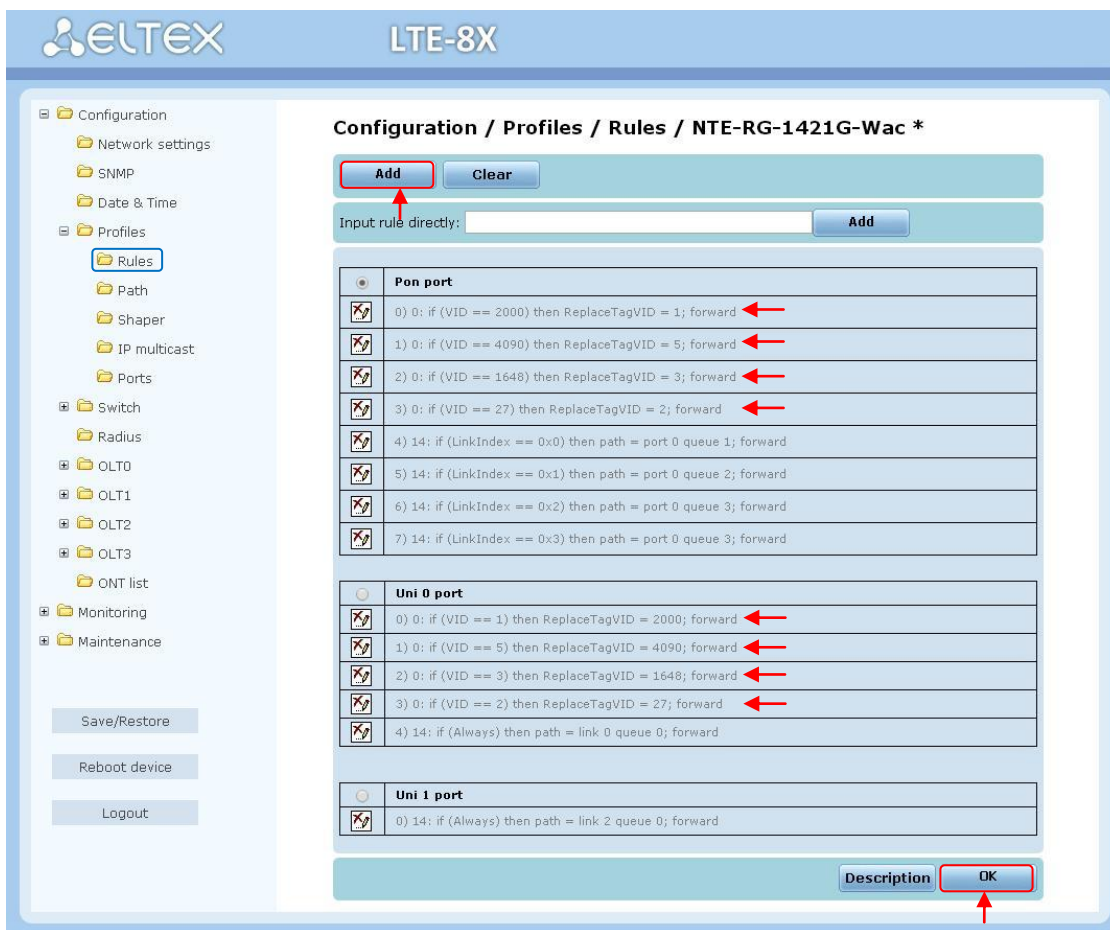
ELTEX LTE-8X

Configuration
Network settings
SNMP
Date & Time
Profiles
Rules
Path
Shaper
IP multicast
Ports
Switch
Radius
OLT0
OLT1
OLT2
OLT3
ONT list
Monitoring
Maintenance

Save/Restore
Reboot device
Logout

Configuration / Profiles / Rules / NTE-RG-1421G-Wac *

Add Clear

Input rule directly: Add

| | Pon port |
|---|---|
| | 0) 0: if (VID == 2000) then ReplaceTagVID = 1; forward |
| | 1) 0: if (VID == 4090) then ReplaceTagVID = 5; forward |
| | 2) 0: if (VID == 1648) then ReplaceTagVID = 3; forward |
| | 3) 0: if (VID == 27) then ReplaceTagVID = 2; forward |
| | 4) 14: if (LinkIndex == 0x0) then path = port 0 queue 1; forward |
| | 5) 14: if (LinkIndex == 0x1) then path = port 0 queue 2; forward |
| | 6) 14: if (LinkIndex == 0x2) then path = port 0 queue 3; forward |
| | 7) 14: if (LinkIndex == 0x3) then path = port 0 queue 3; forward |

| | Uni 0 port |
|---|---|
| | 0) 0: if (VID == 1) then ReplaceTagVID = 2000; forward |
| | 1) 0: if (VID == 5) then ReplaceTagVID = 4090; forward |
| | 2) 0: if (VID == 3) then ReplaceTagVID = 1648; forward |
| | 3) 0: if (VID == 2) then ReplaceTagVID = 27; forward |
| | 4) 14: if (Always) then path = link 0 queue 0; forward |

| | Uni 1 port |
|---|---|
| | 0) 14: if (Always) then path = link 2 queue 0; forward |

Description OK